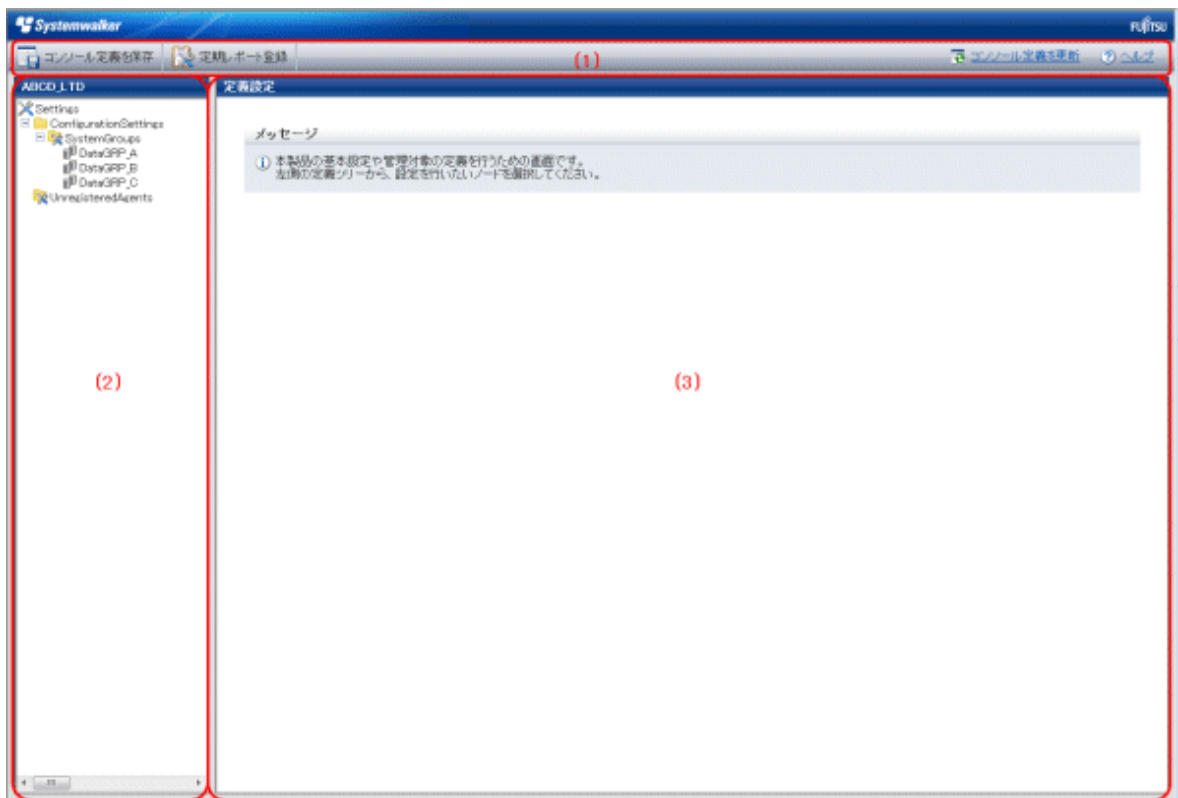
Systemwalker

FUJITSU

コンソール定義を保存

定期レポート登録

(1)

コンソール定義を更新

ヘルプ

ABCD_LTD

Settings
ConfigurationSettings
SystemGroups
DataGRP_A
DataGRP_B
DataGRP_C
UnregisteredAgents

(2)

定義設定

メッセージ

本製品の基本設定や管理対象の定義を行うための画面です。
左側の定義ツリーから、設定を行いたいノードを選択してください。

(3)